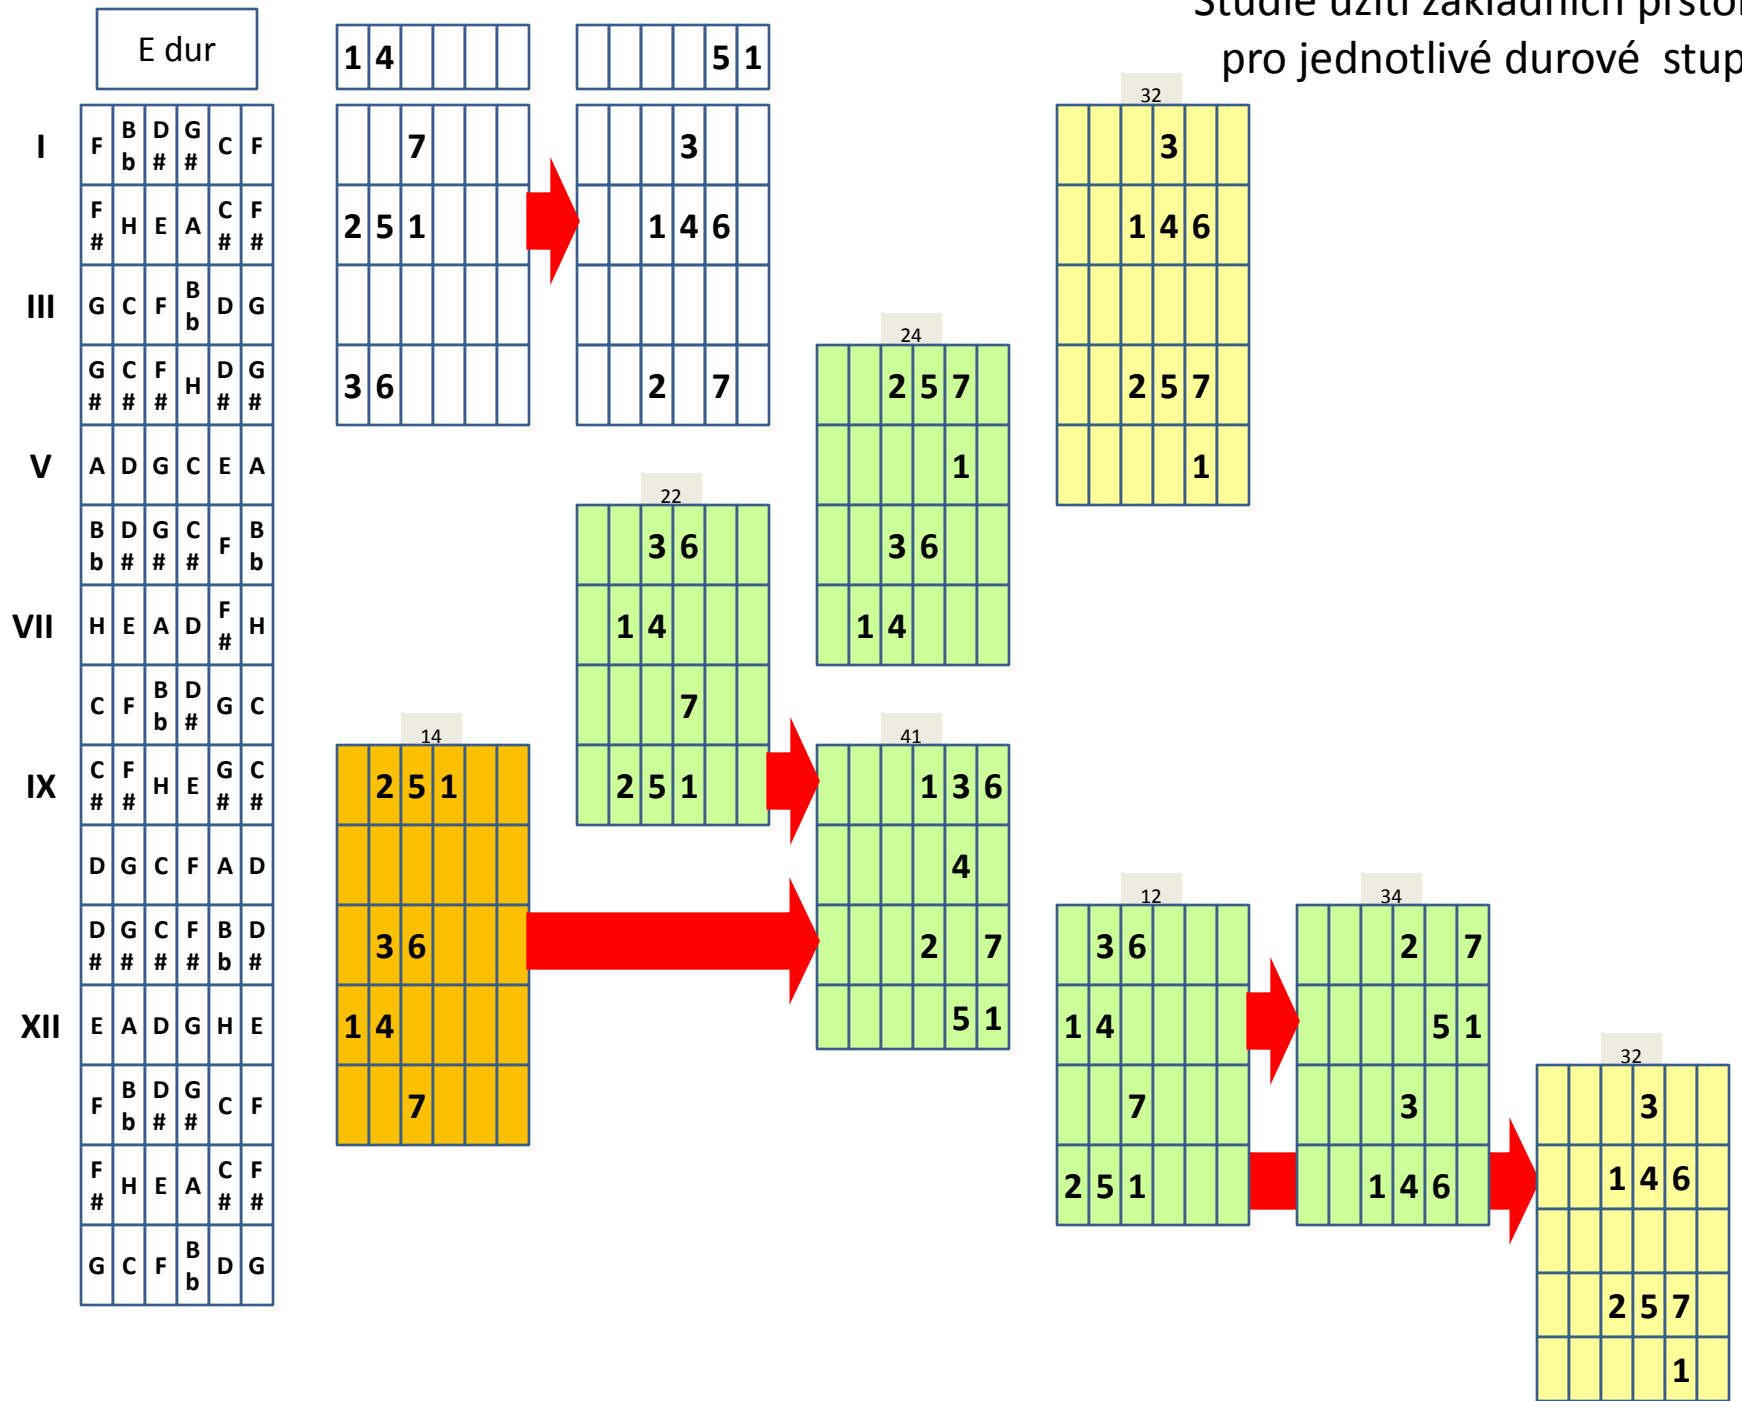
Studie užití základních prstoklad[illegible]
pro jednotlivé durové stup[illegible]

E dur

| | | | | | | |
|---|---|---|---|---|---|---|
| I | F | Bb | D# | G# | C | F |
| | F# | H | E | A | C# | F# |
| III | G | C | F | Bb | D | G |
| | G# | C# | F# | H | D# | G# |
| V | A | D | G | C | E | A |
| | Bb | D# | G# | C# | F | Bb |
| VII | H | E | A | D | F# | H |
| | C | F | Bb | D# | G | C |
| IX | C# | F# | H | E | G# | C# |
| | D | G | C | F | A | D |
| | D# | G# | C# | F# | Bb | D# |
| XII | E | A | D | G | H | E |
| | F | Bb | D# | G# | C | F |
| | F# | H | E | A | C# | F# |
| | G | C | F | Bb | D | G |

1 4

7
2 5 1

3 6

5 1

3
1 4 6

2 7

32
3
1 4 6

2 5 7
1

24
2 5 7
1
3 6
1 4

22
3 6
1 4
7
2 5 1

14
2 5 1

3 6
1 4
7

41
1 3 6
4
2 7
5 1

12
3 6
1 4
7
2 5 1

34
2 7
5 1
3
1 4 6

32
3
1 4 6

2 5 7
1